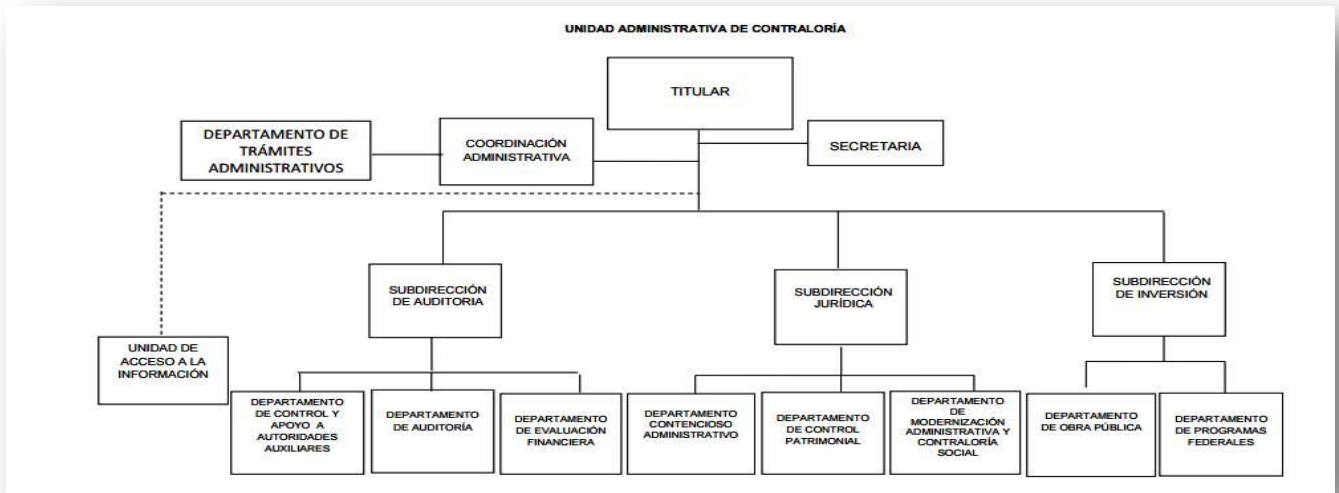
UNIDAD ADMINISTRATIVA DE CONTRALORÍA

TITULAR

DEPARTAMENTO DE TRÁMITES ADMINISTRATIVOS

COORDINACIÓN ADMINISTRATIVA

SECRETARIA

UNIDAD DE ACCESO A LA INFORMACIÓN

SUBDIRECCIÓN DE AUDITORIA

SUBDIRECCIÓN JURÍDICA

SUBDIRECCIÓN DE INVERSIÓN

DEPARTAMENTO DE CONTROL Y APOYO A AUTORIDADES AUXILIARES

DEPARTAMENTO DE AUDITORÍA

DEPARTAMENTO DE EVALUACIÓN FINANCIERA

DEPARTAMENTO CONTENCIOSO ADMINISTRATIVO

DEPARTAMENTO DE CONTROL PATRIMONIAL

DEPARTAMENTO DE MODERNIZACIÓN ADMINISTRATIVA Y CONTRALORÍA SOCIAL

DEPARTAMENTO DE OBRA PÚBLICA

DEPARTAMENTO DE PROGRAMAS FEDERALES